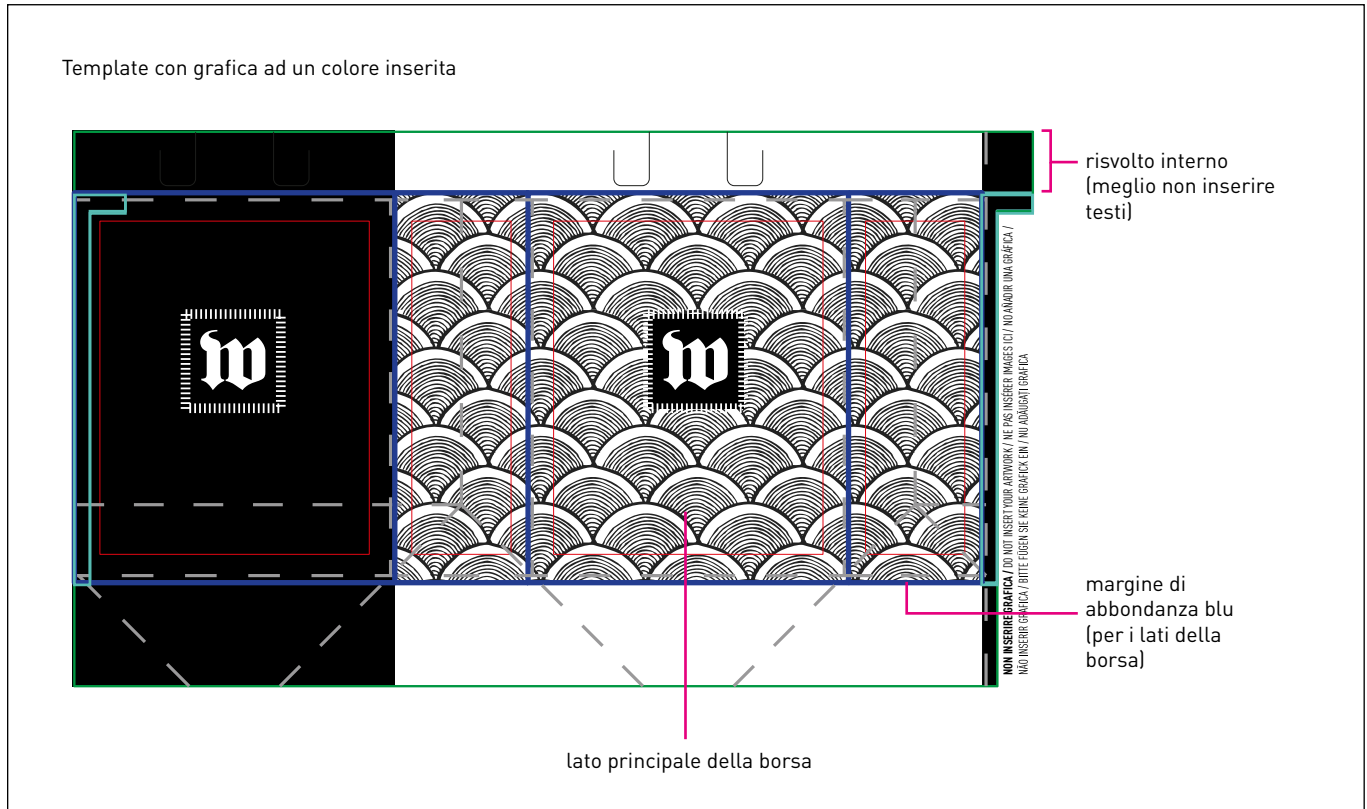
Template con grafica ad un colore inserita

risvolto interno (meglio non inserire testi)

NON INSERIRE GRAFICA / DO NOT INSERT YOUR ARTWORK / NE PAS INSÉRER IMAGES ICI / NO AÑADIR UNA GRAFICA / NÃO INSERIR GRÁFICA / BITTE FÜGEN SIE KEINE GRAFICK EIN / NU ADĂUGAȚI GRAFICA

margine di abbondanza blu (per i lati della borsa)

lato principale della borsa